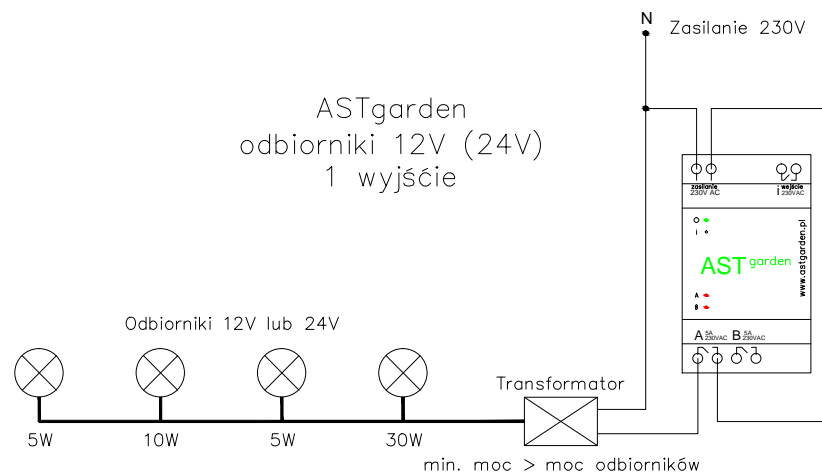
N
Zasilanie 230V

ASTgarden
odbiorniki 12V (24V)
1 wyjście

zasilanie
230V AC
wejście
230VAC

o
i

AST garden
www.astgarden.pl

A
B

A 5A 230VAC B 5A 230VAC

Odbiorniki 12V lub 24V

Transformator

5W
10W
5W
30W

min. moc > moc odbiorników